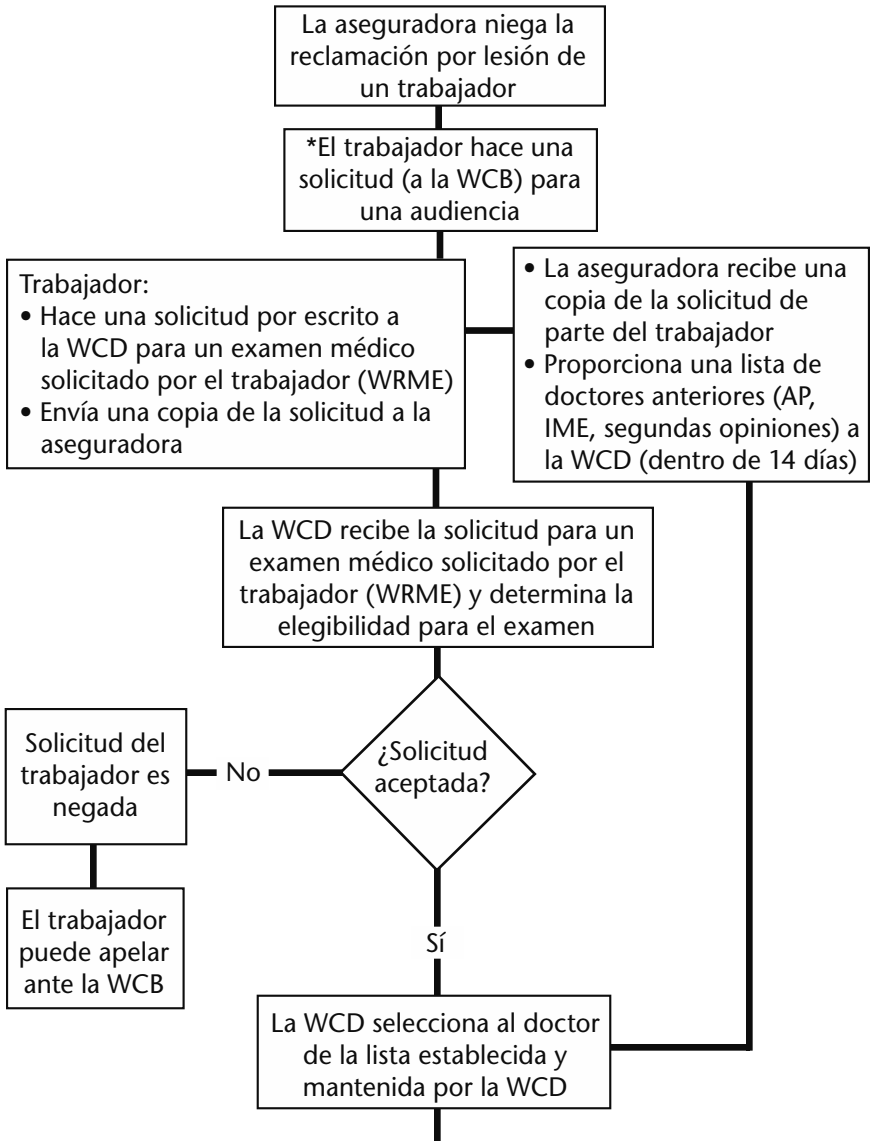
La aseguradora niega la reclamación por lesión de un trabajador

*El trabajador hace una solicitud (a la WCB) para una audiencia

Trabajador:
• Hace una solicitud por escrito a la WCD para un examen médico solicitado por el trabajador (WRME)
• Envía una copia de la solicitud a la aseguradora

• La aseguradora recibe una copia de la solicitud de parte del trabajador
• Proporciona una lista de doctores anteriores (AP, IME, segundas opiniones) a la WCD (dentro de 14 días)

La WCD recibe la solicitud para un examen médico solicitado por el trabajador (WRME) y determina la elegibilidad para el examen

¿Solicitud aceptada?

No

Solicitud del trabajador es negada

El trabajador puede apelar ante la WCB

Sí

La WCD selecciona al doctor de la lista establecida y mantenida por la WCD